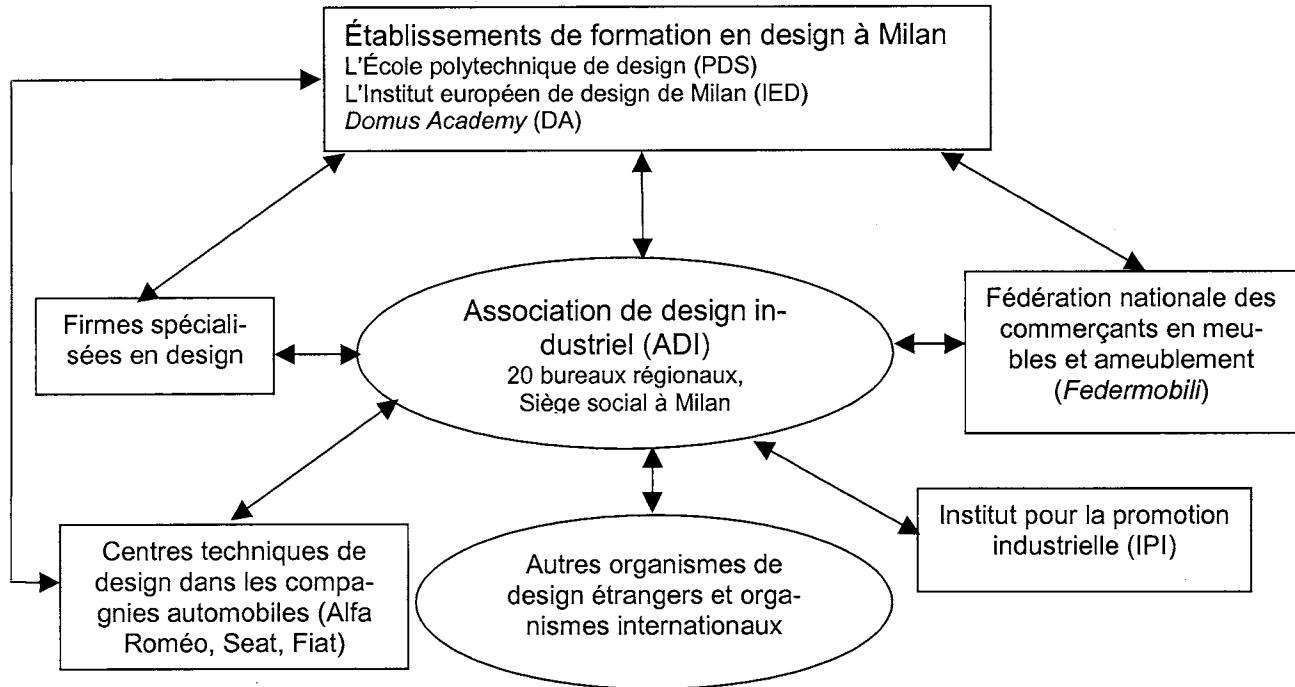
Établissements de formation en design à Milan
L'École polytechnique de design (PDS)
L'Institut européen de design de Milan (IED)
*Domus Academy* (DA)

Firmes spécialisées en design

Association de design industriel (ADI)
20 bureaux régionaux,
Siège social à Milan

Fédération nationale des commerçants en meubles et ameublement (*Federmobili*)

Centres techniques de design dans les compagnies automobiles (Alfa Roméo, Seat, Fiat)

Autres organismes de design étrangers et organismes internationaux

Institut pour la promotion industrielle (IPI)